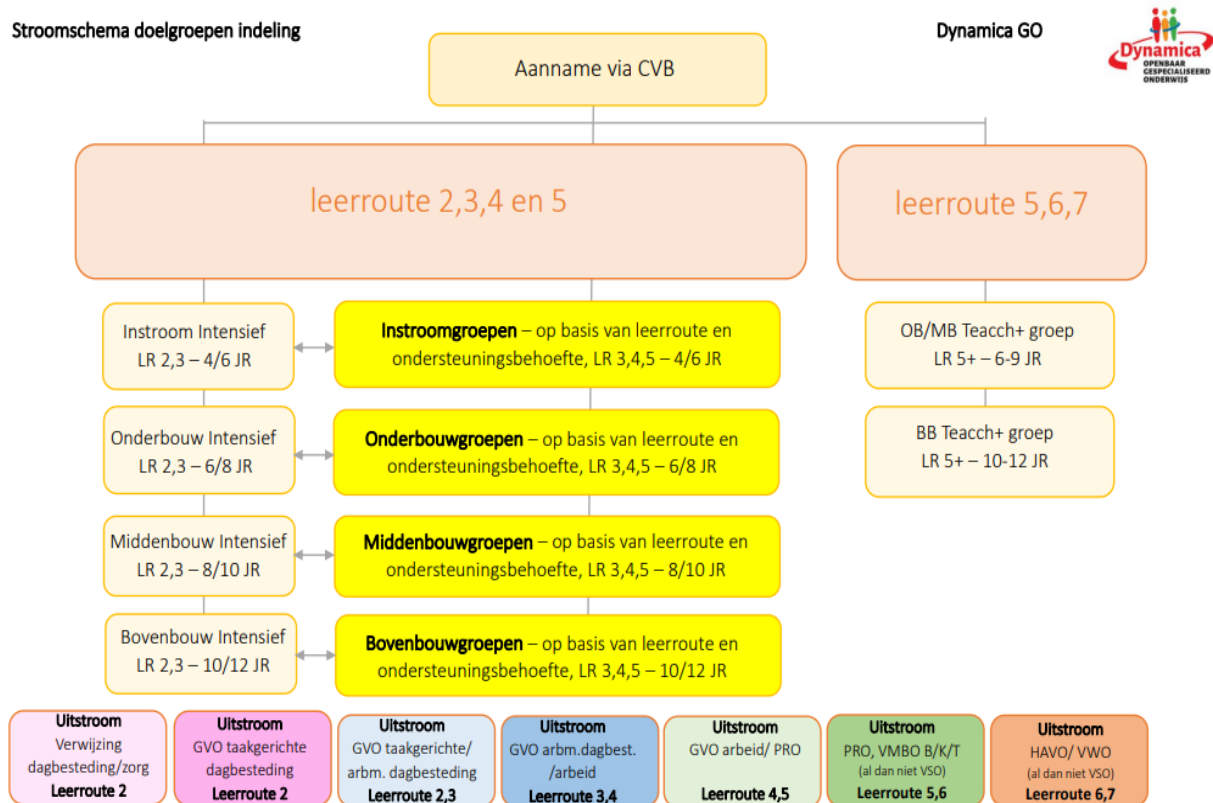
Stroomschema doelgroepen indeling

Dynamica GO

Dynamica OPENBAAR GESPECIALISEERD ONDERWIJS

Aanname via CVB

leerroute 2,3,4 en 5

leerroute 5,6,7

Instroom Intensief LR 2,3 – 4/6 JR

Instroomgroepen – op basis van leerroute en ondersteuningsbehoefte, LR 3,4,5 – 4/6 JR

Onderbouw Intensief LR 2,3 – 6/8 JR

Onderbouwgroepen – op basis van leerroute en ondersteuningsbehoefte, LR 3,4,5 – 6/8 JR

Middenbouw Intensief LR 2,3 – 8/10 JR

Middenbouwgroepen – op basis van leerroute en ondersteuningsbehoefte, LR 3,4,5 – 8/10 JR

Bovenbouw Intensief LR 2,3 – 10/12 JR

Bovenbouwgroepen – op basis van leerroute en ondersteuningsbehoefte, LR 3,4,5 – 10/12 JR

OB/MB Teacch+ groep LR 5+ – 6-9 JR

BB Teacch+ groep LR 5+ – 10-12 JR

Uitstroom Verwijzing dagbesteding/zorg Leerroute 2

Uitstroom GVO taakgerichte dagbesteding Leerroute 2

Uitstroom GVO taakgerichte/ arbm. dagbesteding Leerroute 2,3

Uitstroom GVO arbm.dagbest. /arbeid Leerroute 3,4

Uitstroom GVO arbeid/ PRO Leerroute 4,5

Uitstroom PRO, VMBO B/K/T (al dan niet VSO) Leerroute 5,6

Uitstroom HAVO/ VWO (al dan niet VSO) Leerroute 6,7